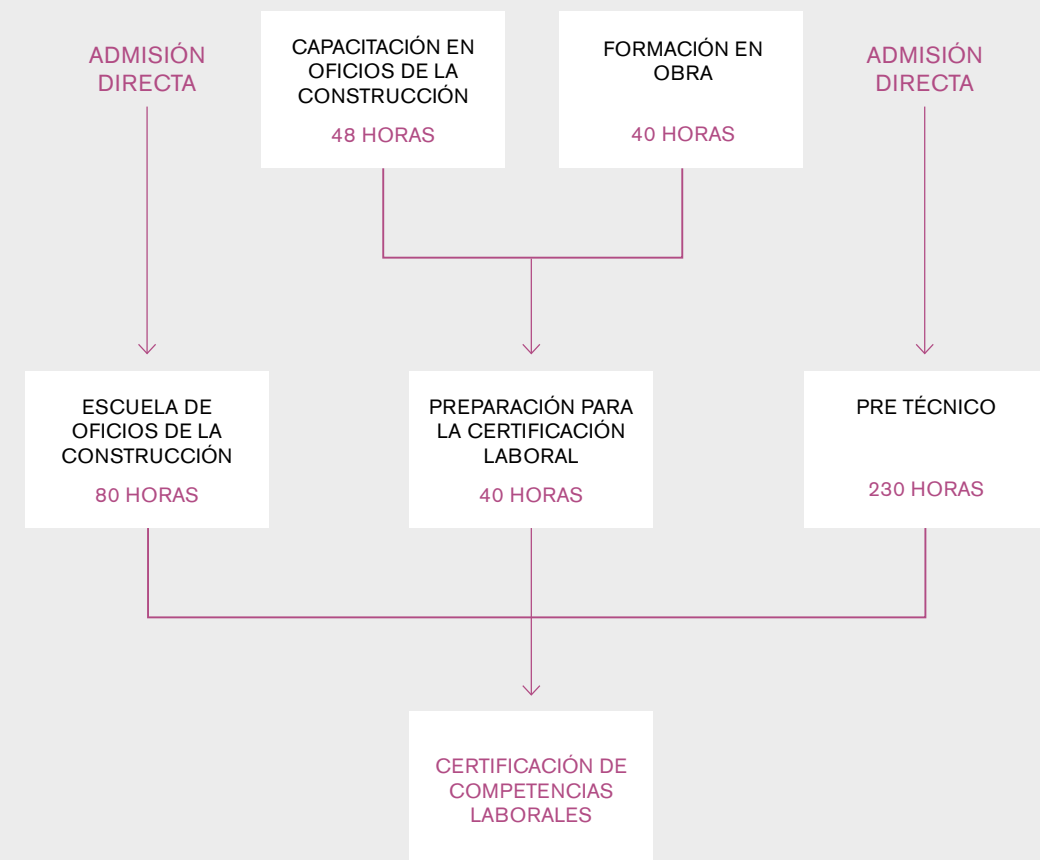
ADMISIÓN DIRECTA

CAPACITACIÓN EN OFICIOS DE LA CONSTRUCCIÓN

48 HORAS

FORMACIÓN EN OBRA

40 HORAS

ADMISIÓN DIRECTA

ESCUELA DE OFICIOS DE LA CONSTRUCCIÓN

80 HORAS

PREPARACIÓN PARA LA CERTIFICACIÓN LABORAL

40 HORAS

PRE TÉCNICO

230 HORAS

CERTIFICACIÓN DE COMPETENCIAS LABORALES